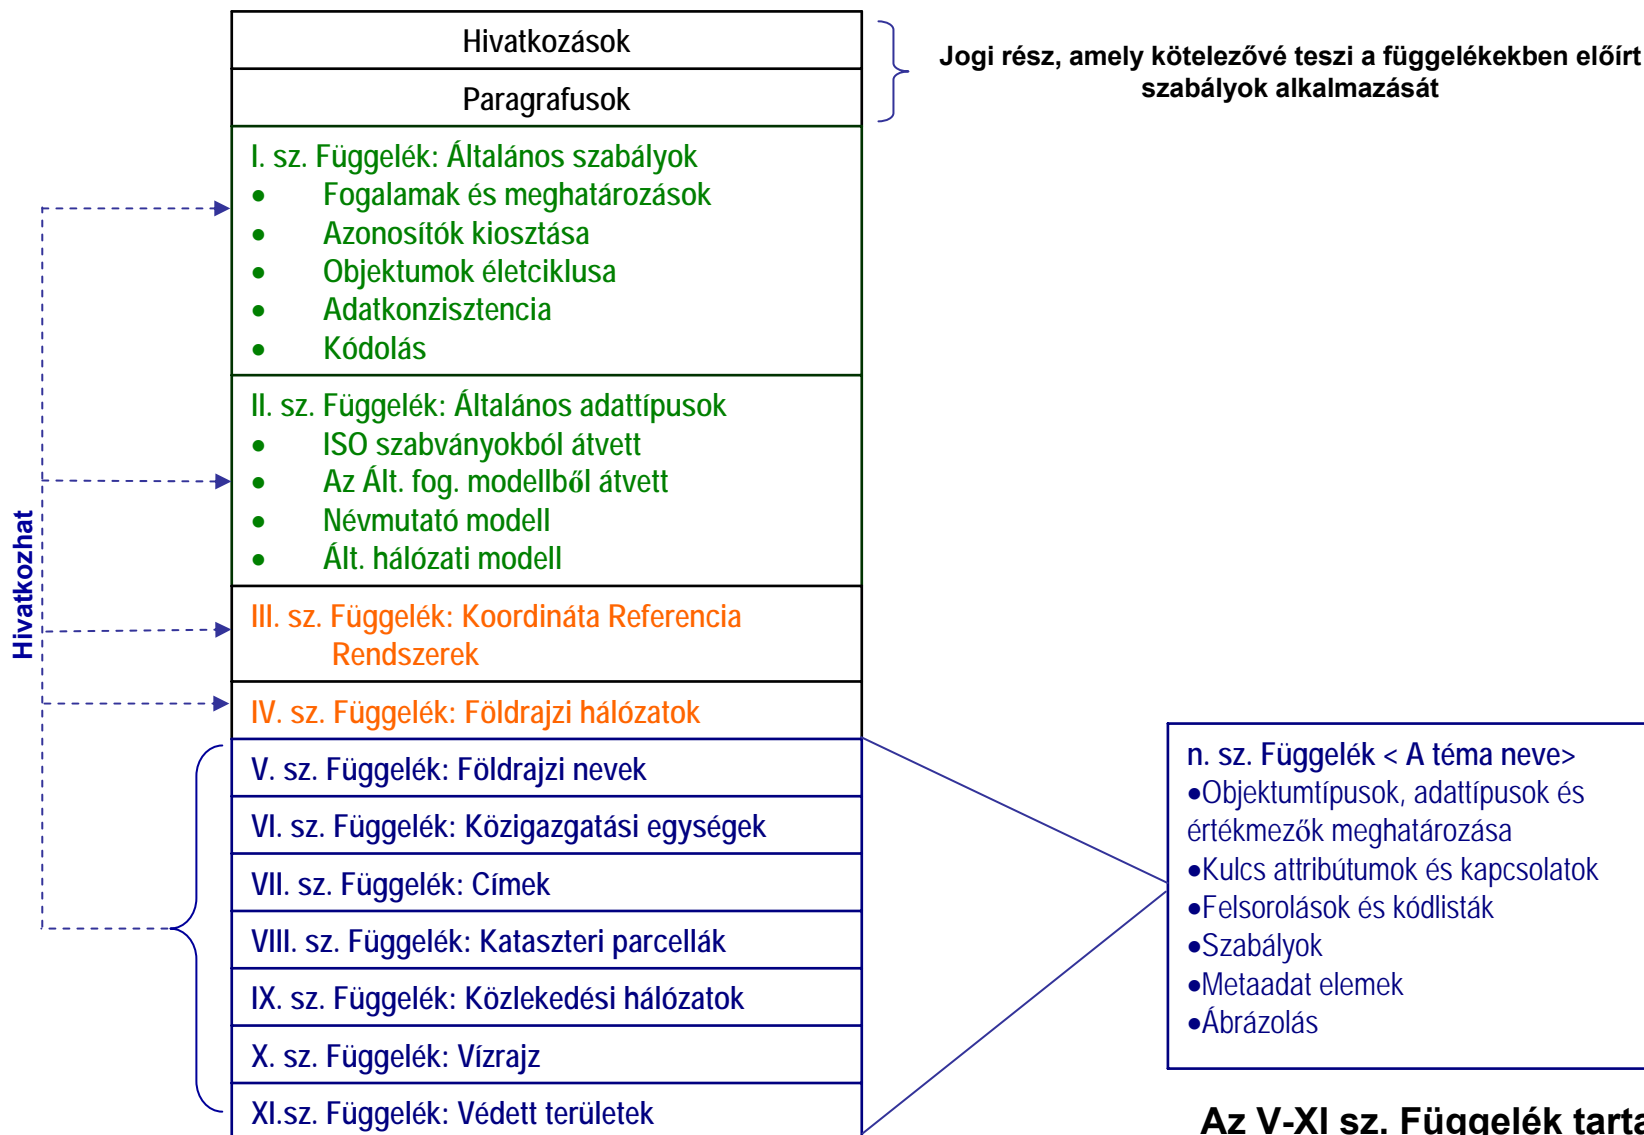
Hivatkozások

Paragrafusok

Jogi rész, amely kötelezővé teszi a függelékekben előírt szabályok alkalmazását

I. sz. Függelék: Általános szabályok
• Fogalamak és meghatározások
• Azonosítók kiosztása
• Objektumok életciklusa
• Adatkonzisztencia
• Kódolás

II. sz. Függelék: Általános adattípusok
• ISO szabványokból átvett
• Az Ált. fog. modellből átvett
• Névmutató modell
• Ált. hálózati modell

III. sz. Függelék: Koordináta Referencia Rendszerek

IV. sz. Függelék: Földrajzi hálózatok

V. sz. Függelék: Földrajzi nevek

VI. sz. Függelék: Közigazgatási egységek

VII. sz. Függelék: Címek

VIII. sz. Függelék: Kataszteri parcellák

IX. sz. Függelék: Közlekedési hálózatok

X. sz. Függelék: Vízrajz

XI.sz. Függelék: Védett területek

Hivatkozhat

n. sz. Függelék < A téma neve>
•Objektumtípusok, adattípusok és értékmezők meghatározása
•Kulcs attribútumok és kapcsolatok
•Felsorolások és kódlisták
•Szabályok
•Metaadat elemek
•Ábrázolás

Az V-XI sz. Függelék tart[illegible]